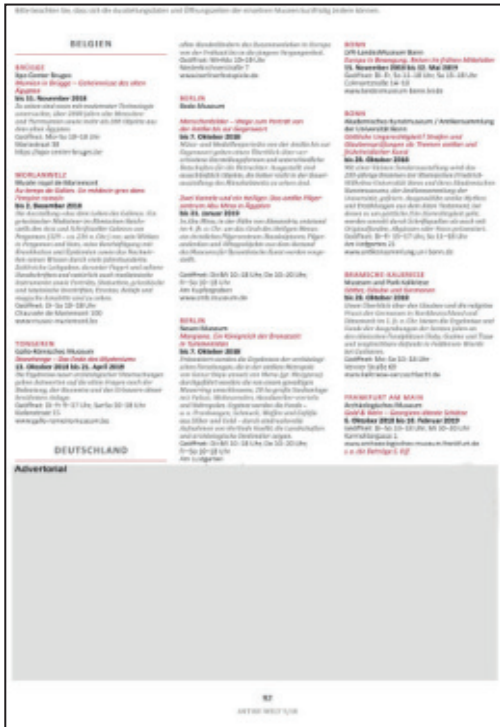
BELGIEN

BRÜGGE
Spa Center Brugge
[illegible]
bis 11. November 2018
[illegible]

MORLANWELZ
Musée royal de Mariemont
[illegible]
bis 2. Dezember 2018
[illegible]

TONGEREN
Gallo-Römisches Museum
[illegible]
13. Oktober 2018 bis 21. April 2019
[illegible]

DEUTSCHLAND

BERLIN
Bode-Museum
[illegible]
bis 7. Oktober 2018
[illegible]

BERLIN
Neues Museum
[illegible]
bis 7. Oktober 2018
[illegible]

BONN
LVR-LandesMuseum Bonn
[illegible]
15. November 2018 bis 12. Mai 2019
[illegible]

BONN
Akademisches Kunstmuseum
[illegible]
bis 28. Oktober 2018
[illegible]

BRAMSCHE-KALKRIESE
Museum und Park Kalkriese
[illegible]
bis 28. Oktober 2018
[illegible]

FRANKFURT AM MAIN
Archäologisches Museum
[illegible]
6. Oktober 2018 bis 10. Februar 2019
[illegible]

Advertorial

97
ANTIKE WELT 5/18